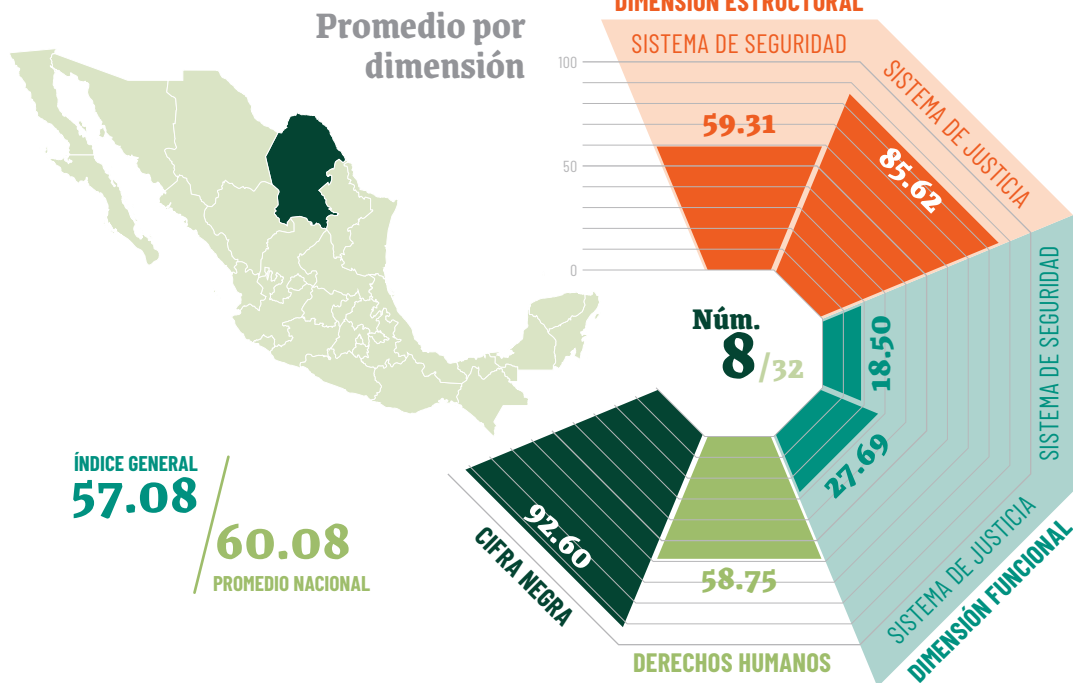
Promedio por dimensión

DIMENSIÓN ESTRUCTURAL

SISTEMA DE SEGURIDAD

SISTEMA DE JUSTICIA

100

50

0

59.31

85.62

Núm.

8/32

18.50

27.69

SISTEMA DE SEGURIDAD

SISTEMA DE JUSTICIA

DIMENSIÓN FUNCIONAL

92.60

CIFRA NEGRA

58.75

DERECHOS HUMANOS

ÍNDICE GENERAL

57.08

60.08

PROMEDIO NACIONAL